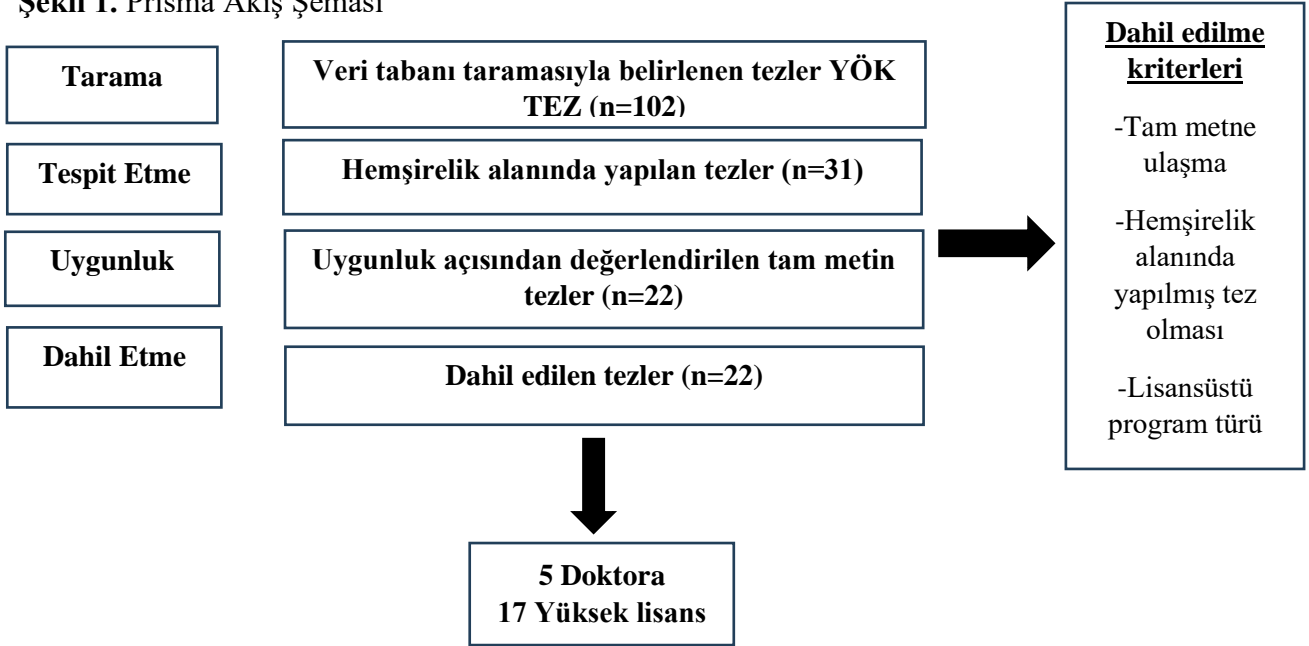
Şekil 1. Prisma Akış Şeması

Tarama

Veri tabanı taramasıyla belirlenen tezler YÖK TEZ (n=102)

Tespit Etme

Hemşirelik alanında yapılan tezler (n=31)

Uygunluk

Uygunluk açısından değerlendirilen tam metin tezler (n=22)

Dahil Etme

Dahil edilen tezler (n=22)

5 Doktora
17 Yüksek lisans

Dahil edilme kriterleri

-Tam metne ulaşma

-Hemşirelik alanında yapılmış tez olması

-Lisansüstü program türü